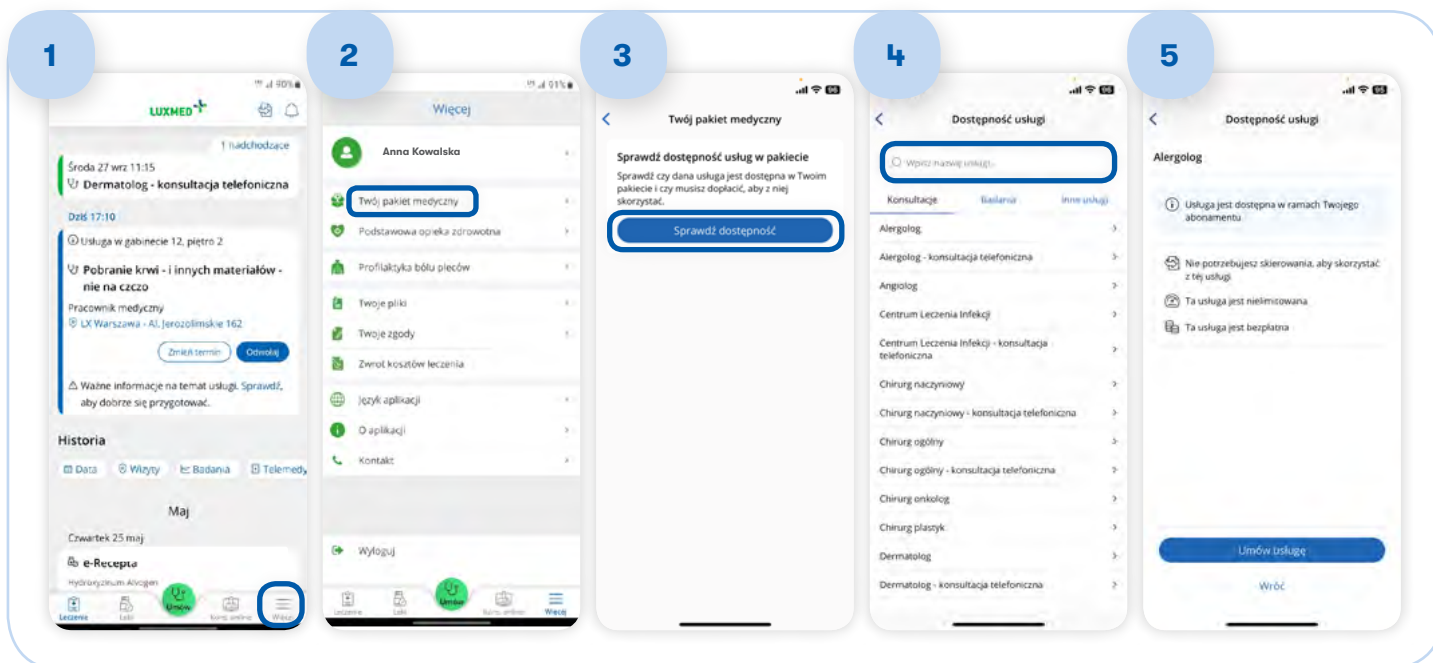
1

LUXMED

1 nadchodzące

Środa 27 wrz 11:15
Dermatolog - konsultacja telefoniczna

Dziś 17:10

Usługa w gabinecie 12, piętro 2

Pobranie krwi - i innych materiałów - nie na czczo

Pracownik medyczny
LX Warszawa - Al. Jerozolimskie 162

Zmień termin Odwołaj

Ważne informacje na temat usługi. Sprawdź, aby dobrze się przygotować.

Historia

Data Wizyty Badania Telemedy

Maj

Czwartek 25 maj

e-Recepta

Hydroxyzinum Alvogen

Leczenie Leki Umów Konsultacje online Więcej

2

Więcej

Anna Kowalska

Twój pakiet medyczny

Podstawowa opieka zdrowotna

Profilaktyka bólu pleców

Twoje pliki

Twoje zgody

Zwrot kosztów leczenia

Język aplikacji

O aplikacji

Kontakt

Wyloguj

Leczenie Leki Umów Konsultacje online Więcej

3

Twój pakiet medyczny

Sprawdź dostępność usług w pakiecie

Sprawdź czy dana usługa jest dostępna w Twoim pakiecie i czy musisz dopłacić, aby z niej skorzystać.

Sprawdź dostępność

4

Dostępność usługi

Wpisz nazwę usługi...

Konsultacje Badania Inne usługi

Alergolog
Alergolog - konsultacja telefoniczna
Angiolog
Centrum Leczenia Infekcji
Centrum Leczenia Infekcji - konsultacja telefoniczna
Chirurg naczyniowy
Chirurg naczyniowy - konsultacja telefoniczna
Chirurg ogólny
Chirurg ogólny - konsultacja telefoniczna
Chirurg onkolog
Chirurg plastyk
Dermatolog
Dermatolog - konsultacja telefoniczna

5

Dostępność usługi

Alergolog

Usługa jest dostępna w ramach Twojego abonamentu

Nie potrzebujesz skierowania, aby skorzystać z tej usługi

Ta usługa jest nielimitowana

Ta usługa jest bezpłatna

Umów usługę

Wróć